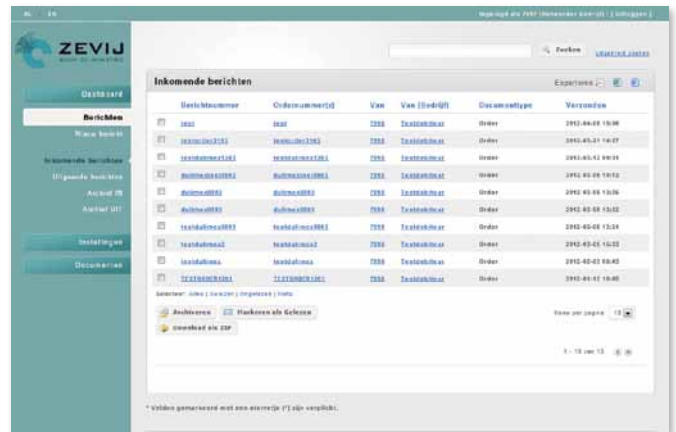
NL EN

Ingelogd als 7998 (Netwerker Zeevijs) | Uitloggen |

ZEVIJ

Zoeken Uitgebreid zoeken

Dashboard

Berichten

Nieuw bericht

Inkomende berichten

Uitgaande berichten

Archief IN

Archief UIT

Instellingen

Documenten

Inkomende berichten

Exporteren

| | Berichtnummer | Ordernummer(s) | Van | Van (bedrijf) | Documenttype | Verzonden |
|---|---|---|---|---|---|---|
| | test | test | 7998 | Testdebiteur | Order | 2012-04-03 15:08 |
| | testorder3151 | testorder3151 | 7998 | Testdebiteur | Order | 2012-03-21 14:27 |
| | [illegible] | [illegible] | 7998 | Testdebiteur | Order | 2012-03-12 09:31 |
| | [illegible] | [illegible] | 7998 | Testdebiteur | Order | 2012-03-08 10:12 |
| | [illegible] | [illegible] | 7998 | Testdebiteur | Order | 2012-03-08 13:36 |
| | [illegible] | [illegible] | 7998 | Testdebiteur | Order | 2012-03-08 13:32 |
| | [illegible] | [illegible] | 7998 | Testdebiteur | Order | 2012-03-08 13:24 |
| | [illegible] | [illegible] | 7998 | Testdebiteur | Order | 2012-03-05 15:32 |
| | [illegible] | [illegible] | 7998 | Testdebiteur | Order | 2012-02-02 08:42 |
| | TESTORDER3001 | TESTORDER3001 | 7998 | Testdebiteur | Order | 2012-01-12 10:40 |

Selecteer: Alles | Gelezen | Ongelezen | Niets

Archiveren Markeren als Gelezen

Download als ZIP

Rows per pagina: 10

1 - 10 van 13

* Velden gemarkeerd met een sterretje (*) zijn verplicht.